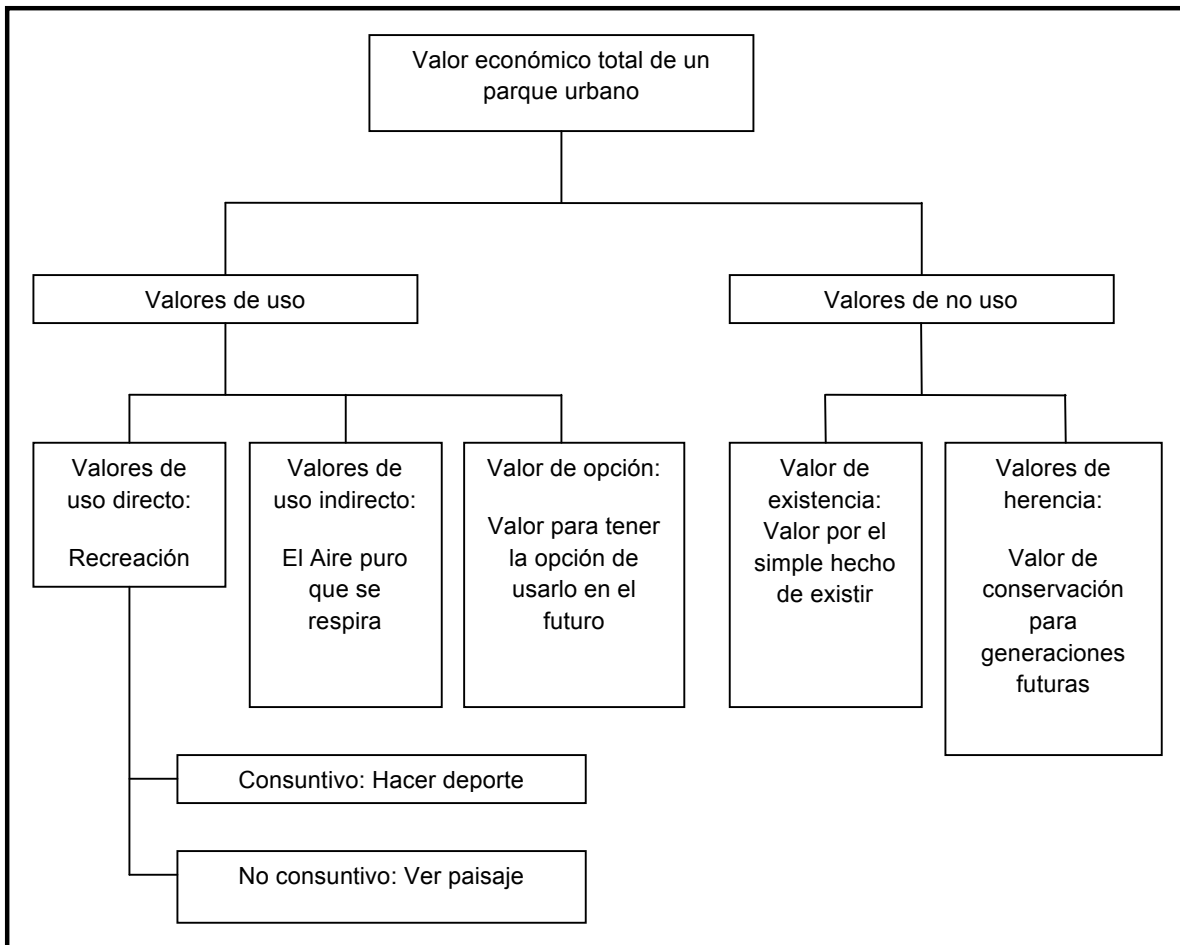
Valor económico total de un parque urbano

Valores de uso

Valores de no uso

Valores de uso directo:

Recreación

Valores de uso indirecto:

El Aire puro que se respira

Valor de opción:

Valor para tener la opción de usarlo en el futuro

Valor de existencia: Valor por el simple hecho de existir

Valores de herencia:

Valor de conservación para generaciones futuras

Consuntivo: Hacer deporte

No consuntivo: Ver paisaje